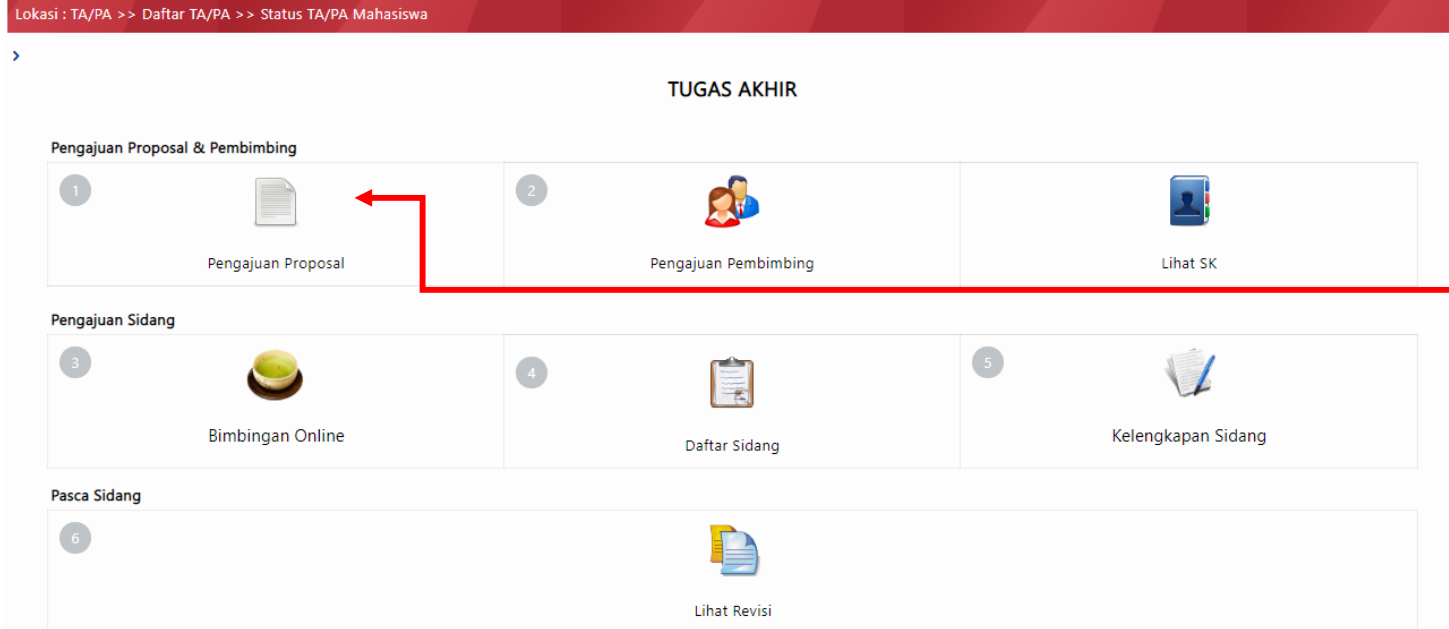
Lokasi : TA/PA >> Daftar TA/PA >> Status TA/PA Mahasiswa

›

TUGAS AKHIR

Pengajuan Proposal & Pembimbing

1
Pengajuan Proposal

2
Pengajuan Pembimbing

Lihat SK

Pengajuan Sidang

3
Bimbingan Online

4
Daftar Sidang

5
Kelengkapan Sidang

Pasca Sidang

6
Lihat Revisi